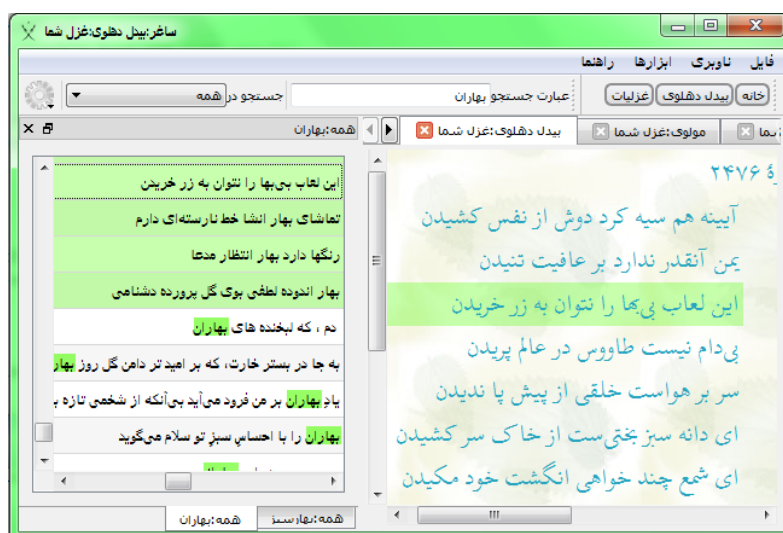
ساغر:بیدل دهلوی:غزل شما

فایل ناوبری ابزارها راهنما

خانه بیدل دهلوی غزلیات

عبارت جستجو بهاران

جستجو در همه

همه:بهاران

این لعاب بی‌بها را نتوان به زر خریدن

تماشای بهار انشا خط نارسته‌ای دارم

رنگها دارد بهار انتظار مدعا

بهار اندوده لطفی بوی گل پرورده دشنامی

دم ، که لبخنده های بهاران

به جا در بستر خارت، که بر امید تر دامن گل روز بهار

یادِ بهاران بر من فرود می‌آید بی‌آنکه از شخصی تازه ب

بهاران را با احساس سبز تو سلام می‌گویند

همه:بهاران همه:بهارسبز

بیدل دهلوی:غزل شما

مولوی:غزل شما

ۀ ۲۴۷۶

آیینه هم سیه کرد دوش از نفس کشیدن

یمن آنقدر ندارد بر عافیت تنیدن

این لعاب بی‌بها را نتوان به زر خریدن

بی‌دام نیست طاووس در عالم پریدن

سر بر هواست خلقی از پیش پا ندیدن

ای دانه سبز بختی‌ست از خاک سر کشیدن

ای شمع چند خواهی انگشت خود مکیدن